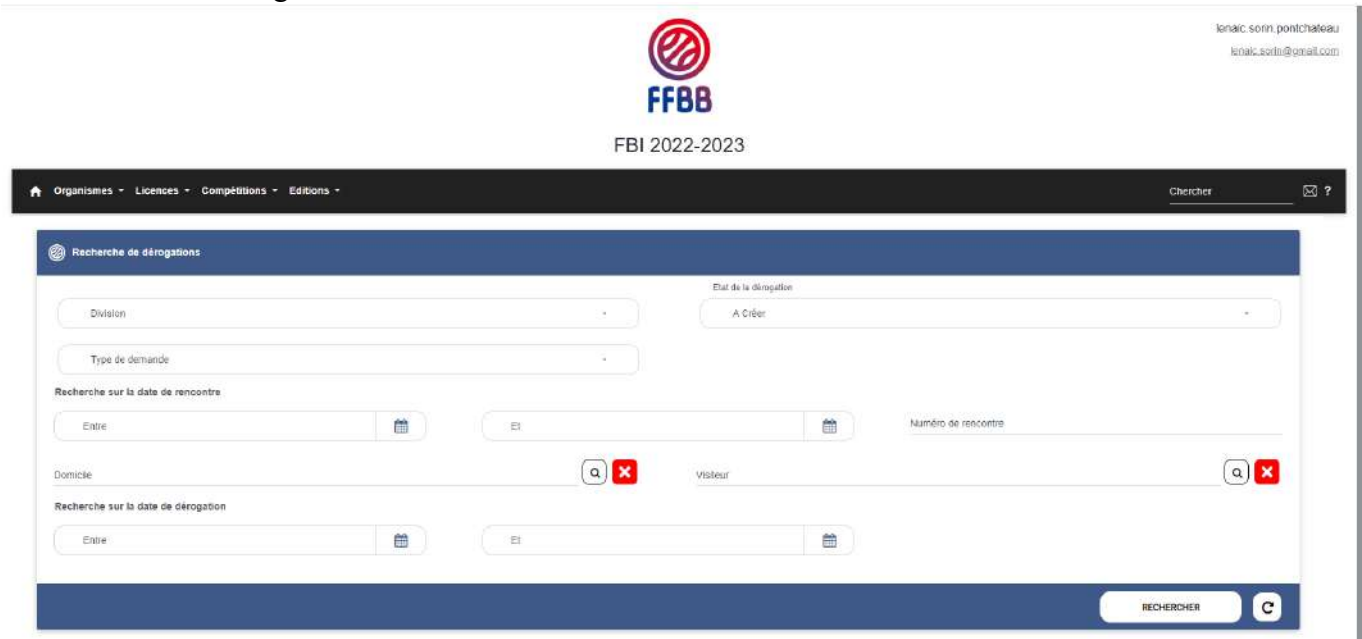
FFBB

lenaic.sorin.pontchateau
lenaic.sorin@gmail.com

FBI 2022-2023

Organismes ▾ Licences ▾ Compétitions ▾ Editions ▾

Chercher

Recherche de dérogations

Division

Etat de la dérogation
A Créer

Type de demande

Recherche sur la date de rencontre

Entre

Et

Numéro de rencontre

Domicile

Visiteur

Recherche sur la date de dérogation

Entre

Et

RECHERCHER